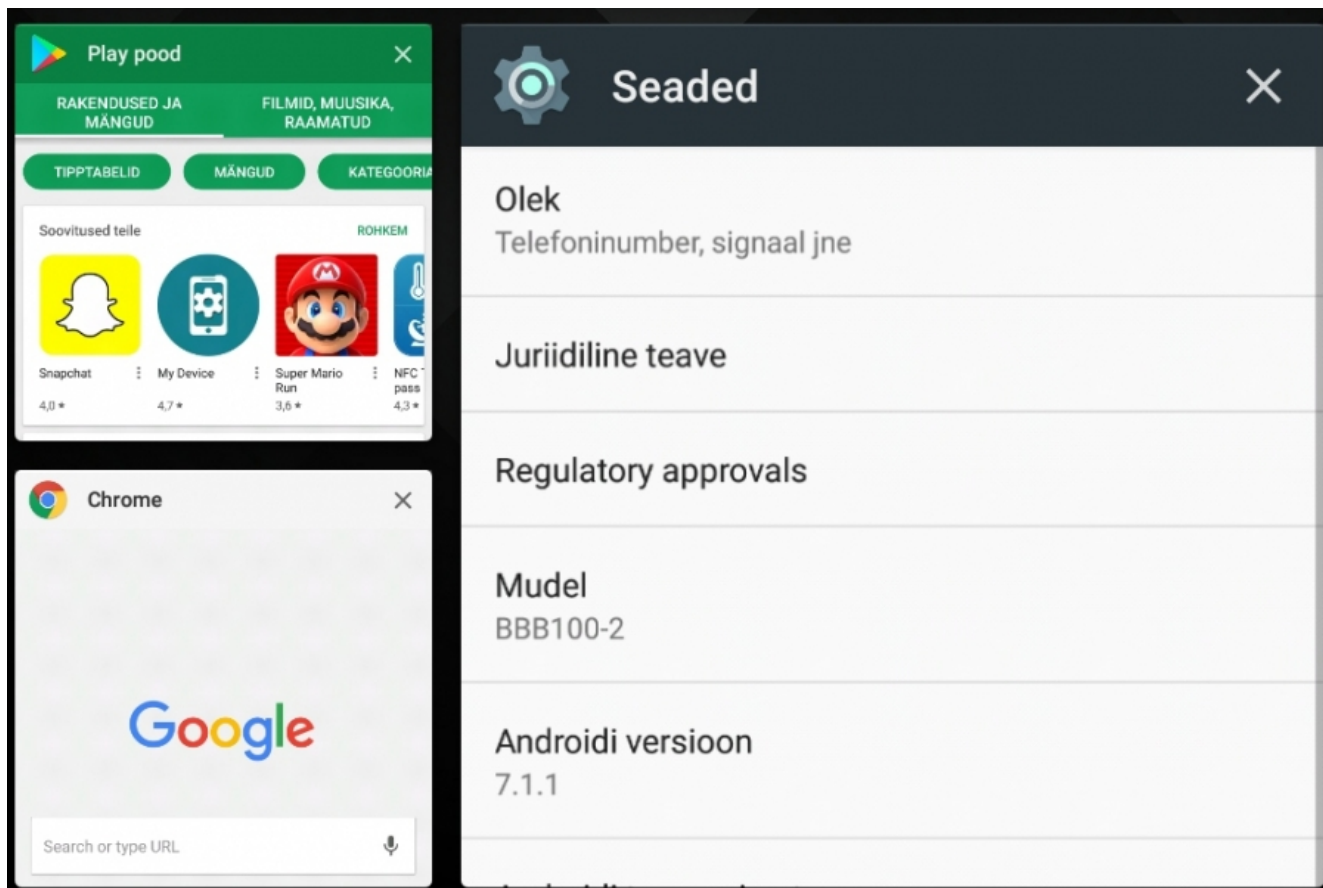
Play pood

RAKENDUSED JA MÄNGUD

FILMID, MUUSIKA, RAAMATUD

TIPPTABELID

MÄNGUD

KATEGOORIA

Soovitused teile

ROHKEM

Snapchat
4,0 ★

My Device
4,7 ★

Super Mario Run
3,6 ★

NFC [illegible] pass
4,3 ★

Chrome

Google

Search or type URL

Seaded

Olek
Telefoninumber, signaal jne

Juriidiline teave

Regulatory approvals

Mudel
BBB100-2

Androidi versioon
7.1.1

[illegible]